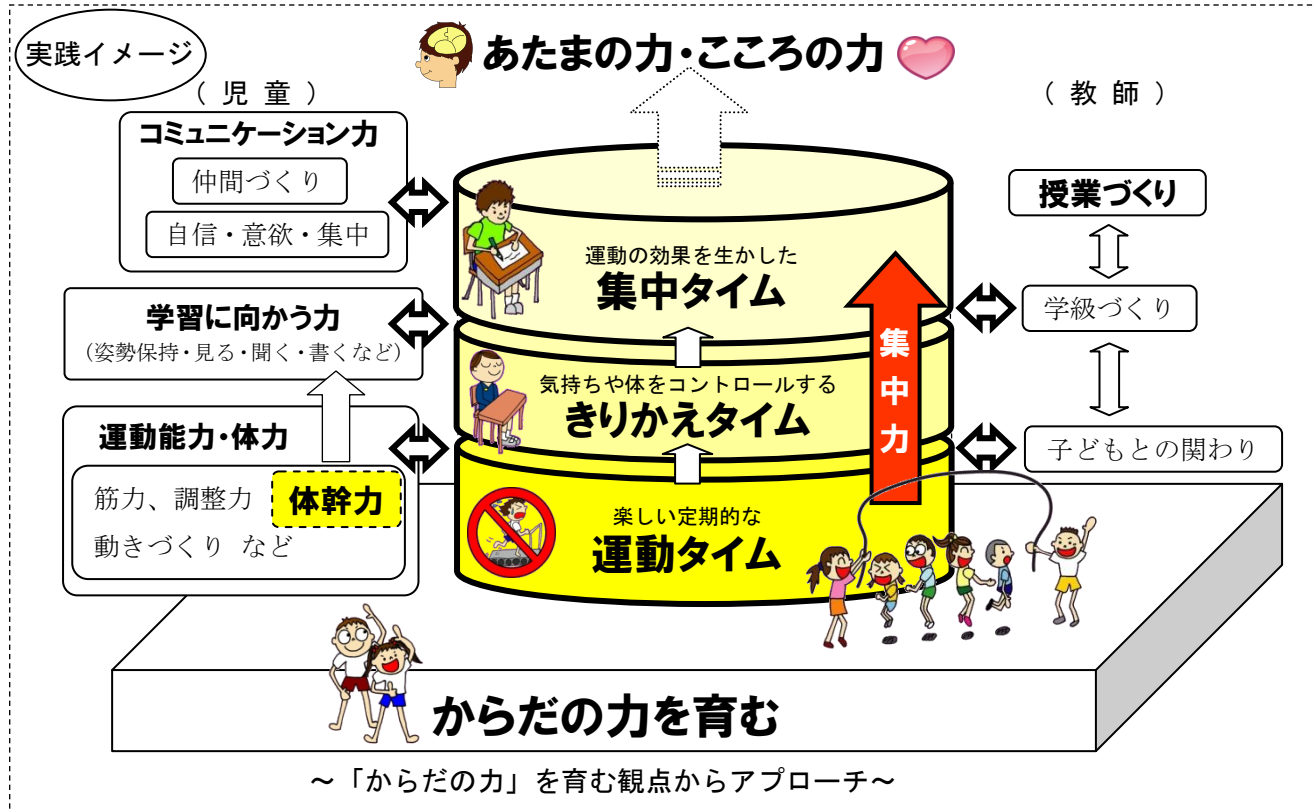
実践イメージ

あたまの力・こころの力

（児童）

（教師）

コミュニケーション力

仲間づくり

自信・意欲・集中

学習に向かう力

（姿勢保持・見る・聞く・書くなど）

運動能力・体力

筋力、調整力 体幹力

動きづくり など

運動の効果を生かした
集中タイム

気持ちや体をコントロールする
きりかえタイム

楽しい定期的な
運動タイム

集中力

授業づくり

学級づくり

子どもとの関わり

からだの力を育む

～「からだの力」を育む観点からアプローチ～